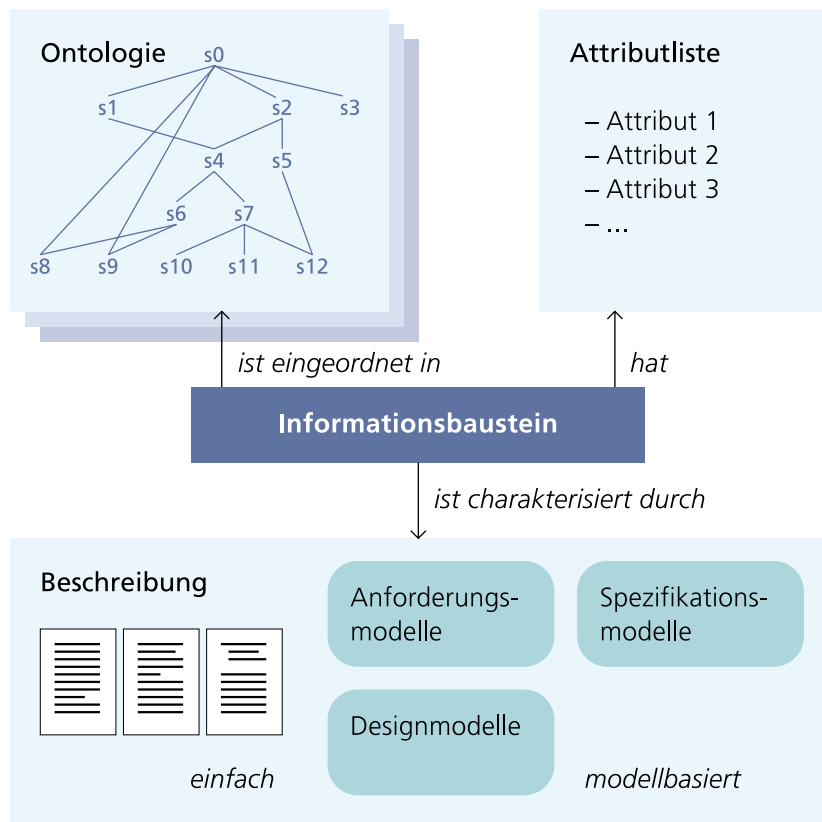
Ontologie

s0
s1 s2 s3
s4 s5
s6 s7
s8 s9 s10 s11 s12

Attributliste

– Attribut 1
– Attribut 2
– Attribut 3
– ...

ist eingeordnet in

hat

Informationsbaustein

ist charakterisiert durch

Beschreibung

Anforderungsmodelle

Spezifikationsmodelle

Designmodelle

einfach

modellbasiert